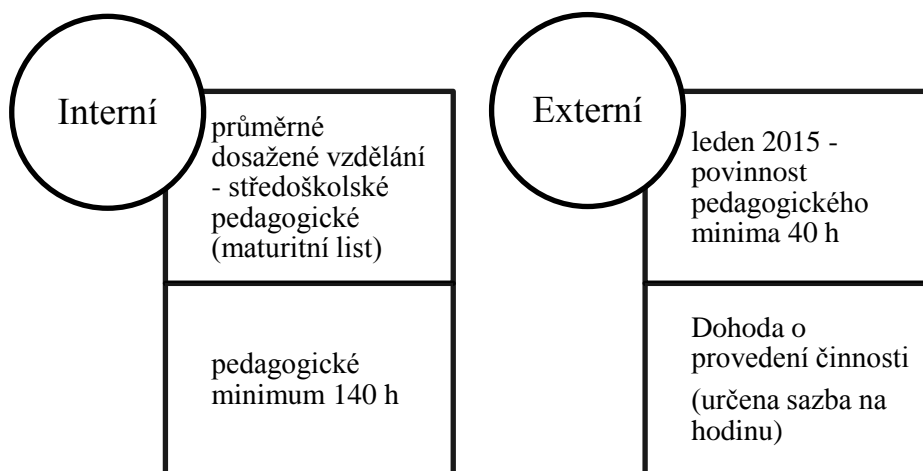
Interní

průměrné dosažené vzdělání - středoškolské pedagogické (maturitní list)

pedagogické minimum 140 h

Externí

leden 2015 - povinnost pedagogického minima 40 h

Dohoda o provedení činnosti

(určena sazba na hodinu)